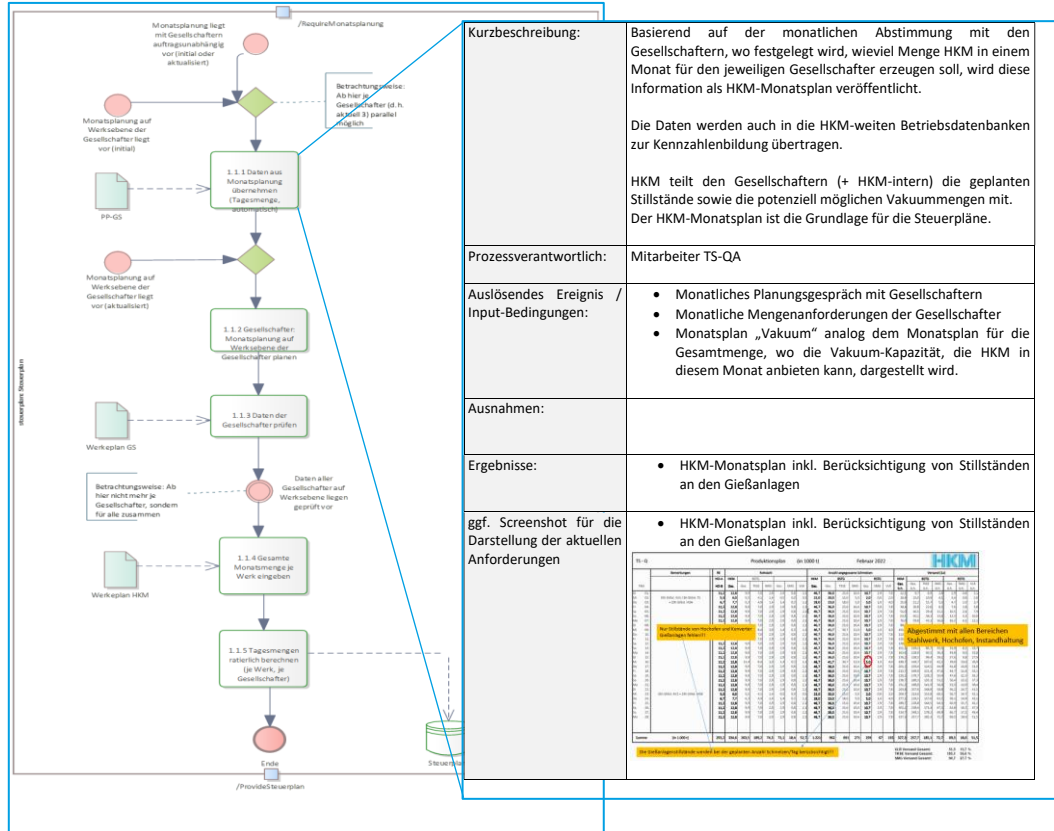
/RequireMonatsplanung

Monatsplanung liegt mit Gesellschaftern auftragsunabhängig vor (initial oder aktualisiert)

Betrachtungsweise: Ab hier je Gesellschafter (d.h. aktuell 3) parallel möglich

Monatsplanung auf Werksebene der Gesellschafter liegt vor (initial)

1.1.1 Daten aus Monatsplanung übernehmen (Tagesmenge, automatisch)

PP-GS

Monatsplanung auf Werksebene der Gesellschafter liegt vor (aktualisiert)

1.1.2 Gesellschafter Monatsplanung auf Werksebene der Gesellschafter planen

Steuerplan Steuerplan

Werkeplan GS

1.1.3 Daten der Gesellschafter prüfen

Betrachtungsweise: Ab hier nicht mehr je Gesellschafter, sondern für alle zusammen

Daten aller Gesellschafter auf Werksebene liegen geprüft vor

Werkeplan HKM

1.1.4 Gesamte Monatsmenge je Werk eingeben

1.1.5 Tagesmengen ratierlich berechnen (je Werk, je Gesellschafter)

Ende

Steuerpla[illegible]

/ProvideSteuerplan

| Kurzbeschreibung: | Basierend auf der monatlichen Abstimmung mit den Gesellschaftern, wo festgelegt wird, wieviel Menge HKM in einem Monat für den jeweiligen Gesellschafter erzeugen soll, wird diese Information als HKM-Monatsplan veröffentlicht.<br><br>Die Daten werden auch in die HKM-weiten Betriebsdatenbanken zur Kennzahlenbildung übertragen.<br><br>HKM teilt den Gesellschaftern (+ HKM-intern) die geplanten Stillstände sowie die potenziell möglichen Vakuummengen mit. Der HKM-Monatsplan ist die Grundlage für die Steuerpläne. |
|---|---|
| Prozessverantwortlich: | Mitarbeiter TS-QA |
| Auslösendes Ereignis / Input-Bedingungen: | • Monatliches Planungsgespräch mit Gesellschaftern<br>• Monatliche Mengenanforderungen der Gesellschafter<br>• Monatsplan „Vakuum" analog dem Monatsplan für die Gesamtmenge, wo die Vakuum-Kapazität, die HKM in diesem Monat anbieten kann, dargestellt wird. |
| Ausnahmen: | |
| Ergebnisse: | • HKM-Monatsplan inkl. Berücksichtigung von Stillständen an den Gießanlagen |
| ggf. Screenshot für die Darstellung der aktuellen Anforderungen | • HKM-Monatsplan inkl. Berücksichtigung von Stillständen an den Gießanlagen<br>TS-Q Produktionsplan (in 1000 t) Februar 2022 HKM<br>Nur Stillstände von Hochofen und Konverter (Gießanlagen fehlen!!)<br>Abgestimmt mit allen Bereichen Stahlwerk, Hochofen, Instandhaltung<br>Die Gießanlagenstillstände werden bei der geplanten Anzahl Schmelzen/Tag berücksichtigt!! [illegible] |